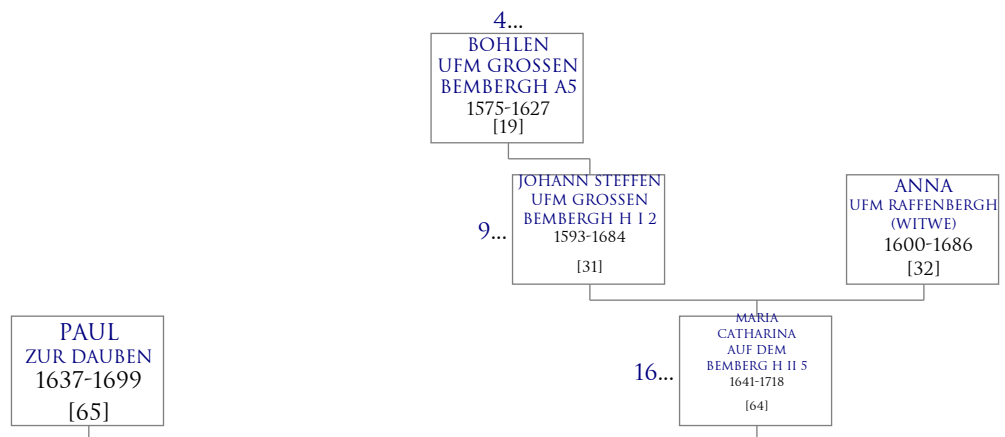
4...
BOHLEN
UFM GROSSEN
BEMBERGH A5
1575-1627
[19]

9...
JOHANN STEFFEN
UFM GROSSEN
BEMBERGH H I 2
1593-1684
[31]

ANNA
UFM RAFFENBERGH
(WITWE)
1600-1686
[32]

PAUL
ZUR DAUBEN
1637-1699
[65]

16...
MARIA
CATHARINA
AUF DEM
BEMBERG H II 5
1641-1718
[64]